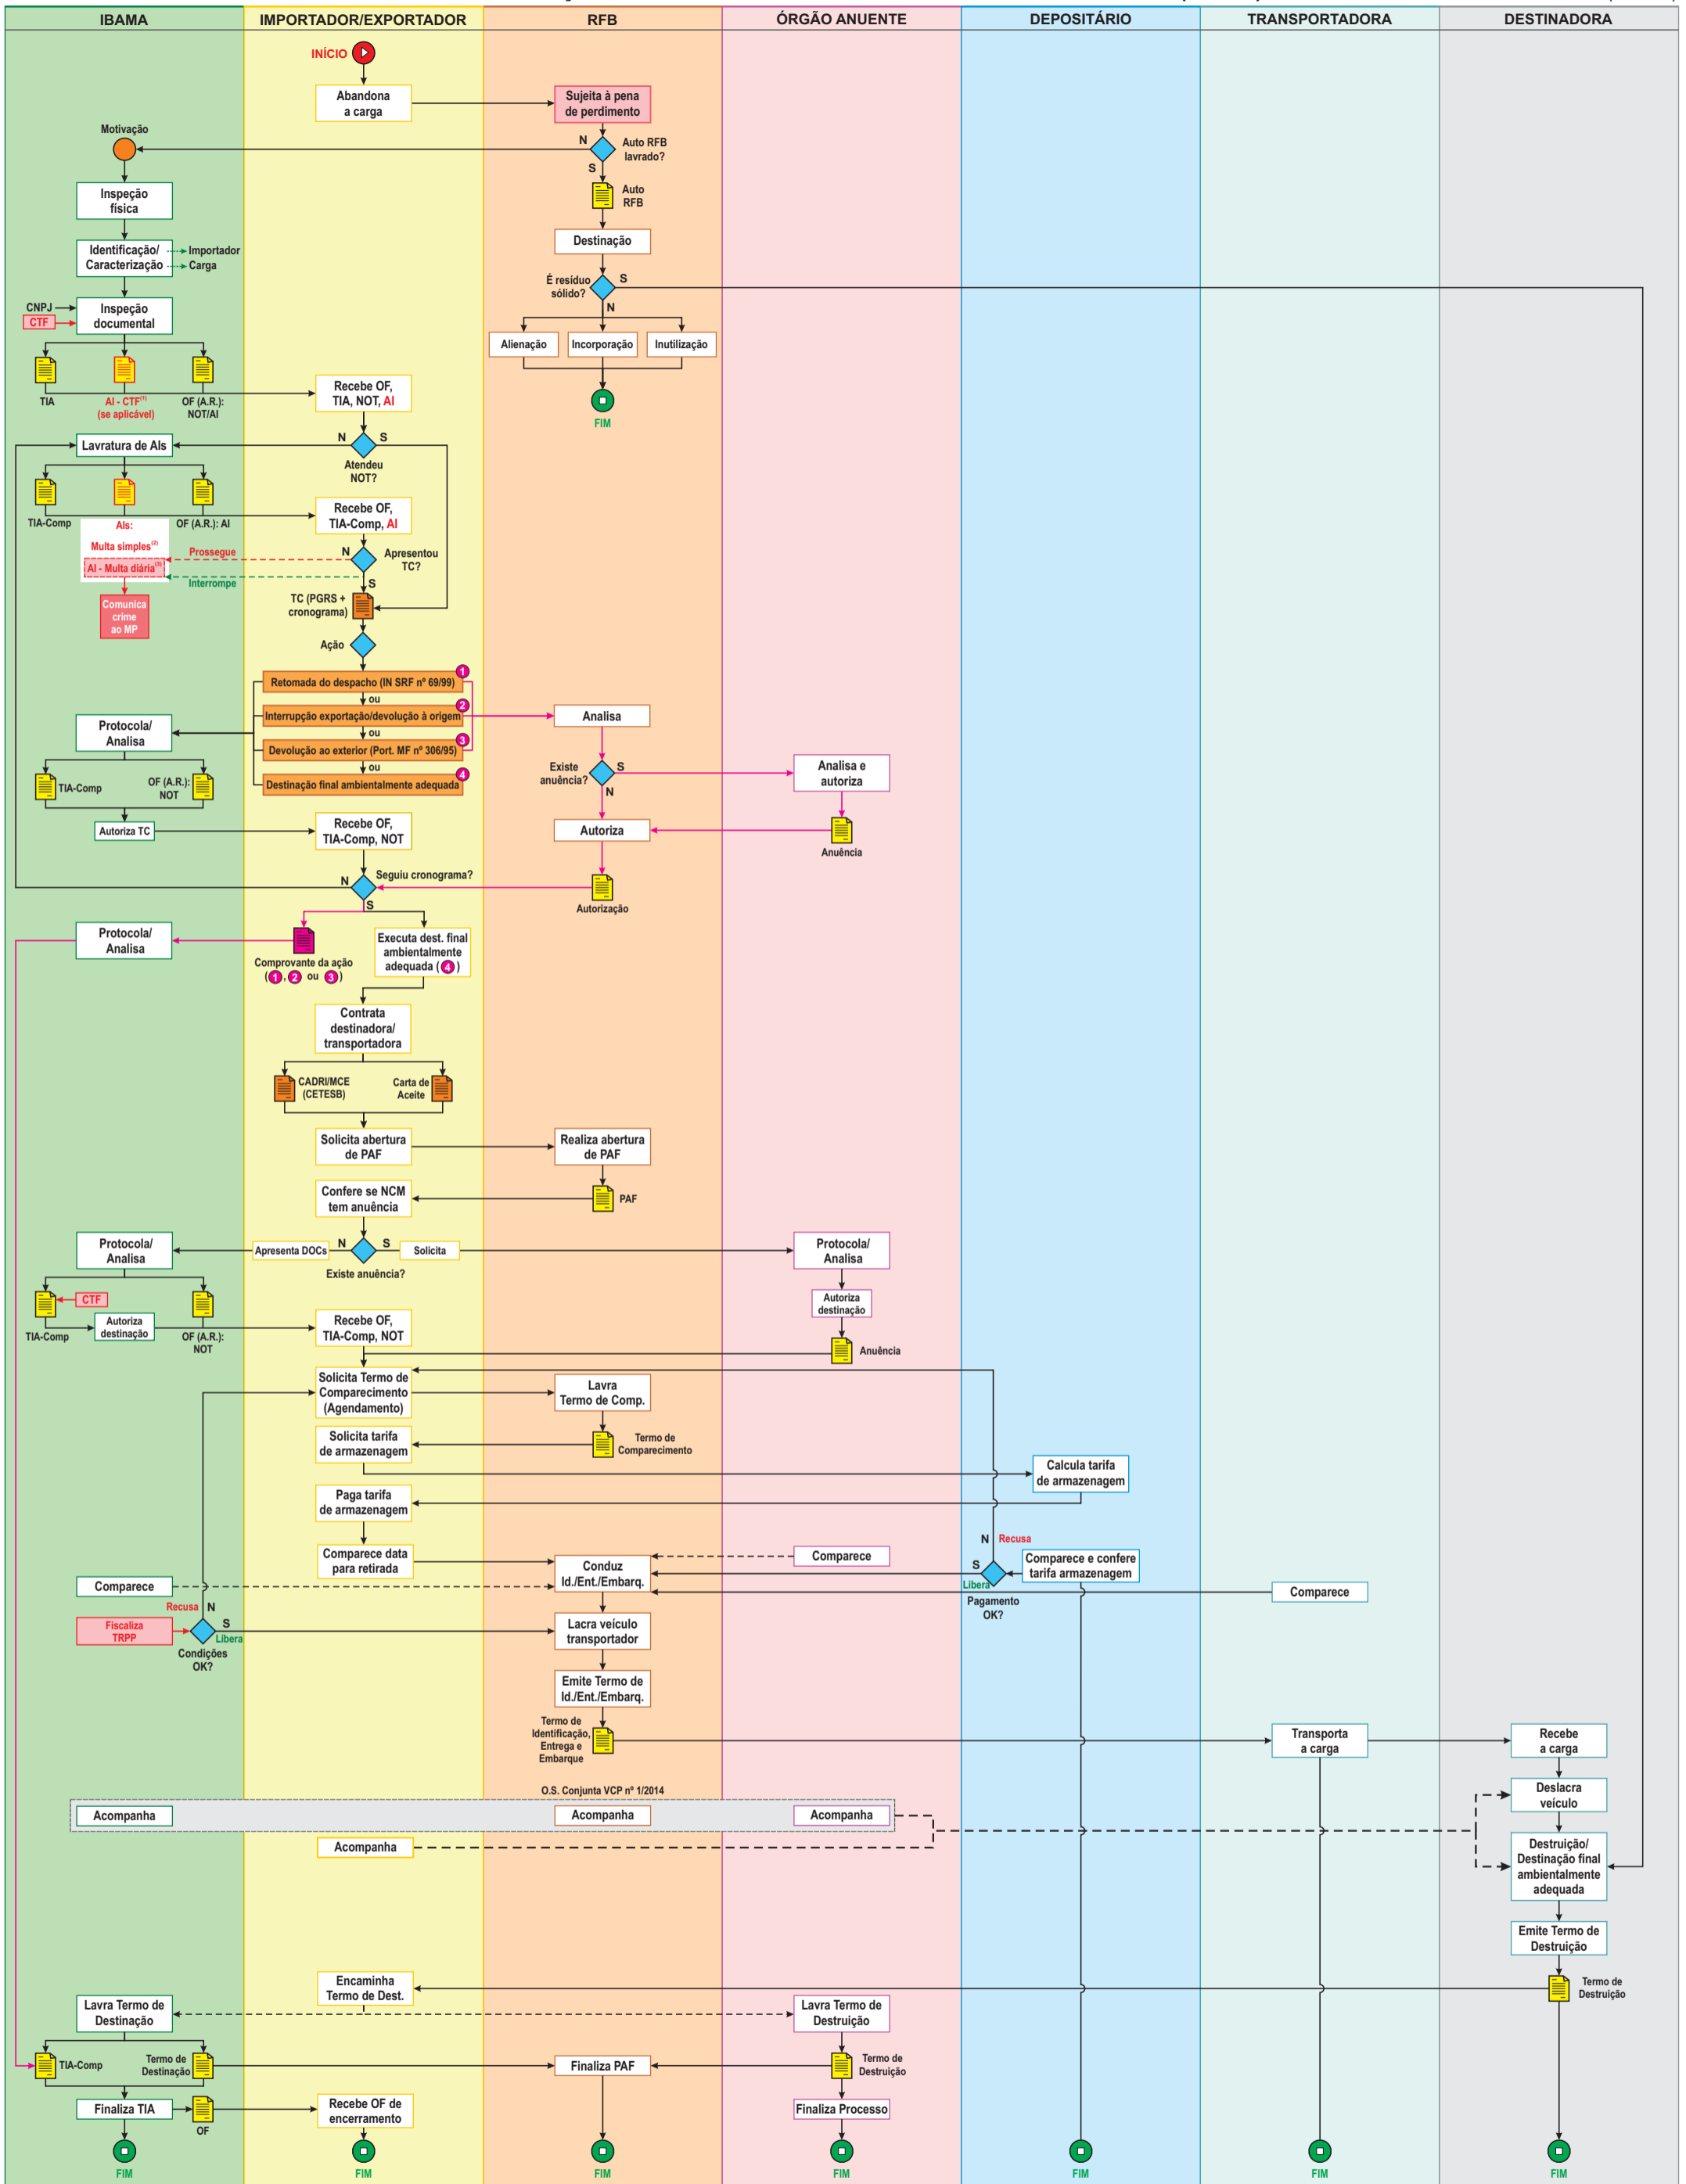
| IBAMA | IMPORTADOR/EXPORTADOR | RFB | ÓRGÃO ANUENTE | DEPOSITÁRIO | TRANSPORTADORA | DESTINADORA |
|---|---|---|---|---|---|---|

INÍCIO

Abandona a carga

Sujeita à pena de perdimento

Motivação

N Auto RFB lavrado? S

Auto RFB

Inspeção física

Destinação

Identificação/ Caracterização → Importador → Carga

É resíduo sólido? S N

CNPJ → CTF → Inspeção documental

Alienação Incorporação Inutilização

TIA AI - CTF$^{(1)}$ (se aplicável) OF (A.R.): NOT/AI

Recebe OF, TIA, NOT, AI

FIM

Lavratura de AIs

N S Atendeu NOT?

TIA-Comp OF (A.R.): AI

Recebe OF, TIA-Comp, AI

AIs: Multa simples$^{(2)}$ AI - Multa diária$^{(3)}$

Prossegue N Apresentou TC? Interrompe S

Comunica crime ao MP

TC (PGRS + cronograma)

Ação

Retomada do despacho (IN SRF nº 69/99) 1
ou
Interrupção exportação/devolução à origem 2
ou
Devolução ao exterior (Port. MF nº 306/95) 3
ou
Destinação final ambientalmente adequada 4

Protocola/ Analisa

Analisa

TIA-Comp OF (A.R.): NOT

Existe anuência? S N

Analisa e autoriza

Autoriza TC

Recebe OF, TIA-Comp, NOT

Autoriza

Anuência

N Seguiu cronograma? S

Autorização

Protocola/ Analisa

Comprovante da ação (1, 2 ou 3)

Executa dest. final ambientalmente adequada (4)

Contrata destinadora/ transportadora

CADRI/MCE (CETESB) Carta de Aceite

Solicita abertura de PAF

Realiza abertura de PAF

Confere se NCM tem anuência

PAF

Protocola/ Analisa

Apresenta DOCs N S Solicita

Existe anuência?

Protocola/ Analisa

CTF

TIA-Comp Autoriza destinação OF (A.R.): NOT

Recebe OF, TIA-Comp, NOT

Autoriza destinação

Anuência

Solicita Termo de Comparecimento (Agendamento)

Lavra Termo de Comp.

Solicita tarifa de armazenagem

Termo de Comparecimento

Calcula tarifa de armazenagem

Paga tarifa de armazenagem

N Recusa

Comparece data para retirada

Conduz Id./Ent./Embarq.

Comparece

S Libera Comparece e confere tarifa armazenagem

Pagamento OK?

Comparece

Comparece

Recusa N S Libera

Fiscaliza TRPP

Condições OK?

Lacra veículo transportador

Emite Termo de Id./Ent./Embarq.

Termo de Identificação, Entrega e Embarque

Transporta a carga

Recebe a carga

O.S. Conjunta VCP nº 1/2014

Acompanha Acompanha Acompanha

Deslacra veículo

Acompanha

Destruição/ Destinação final ambientalmente adequada

Emite Termo de Destruição

Encaminha Termo de Dest.

Termo de Destruição

Lavra Termo de Destinação

Lavra Termo de Destruição

TIA-Comp Termo de Destinação

Finaliza PAF

Termo de Destruição

Finaliza TIA

OF

Recebe OF de encerramento

Finaliza Processo

FIM FIM FIM FIM FIM FIM FIM